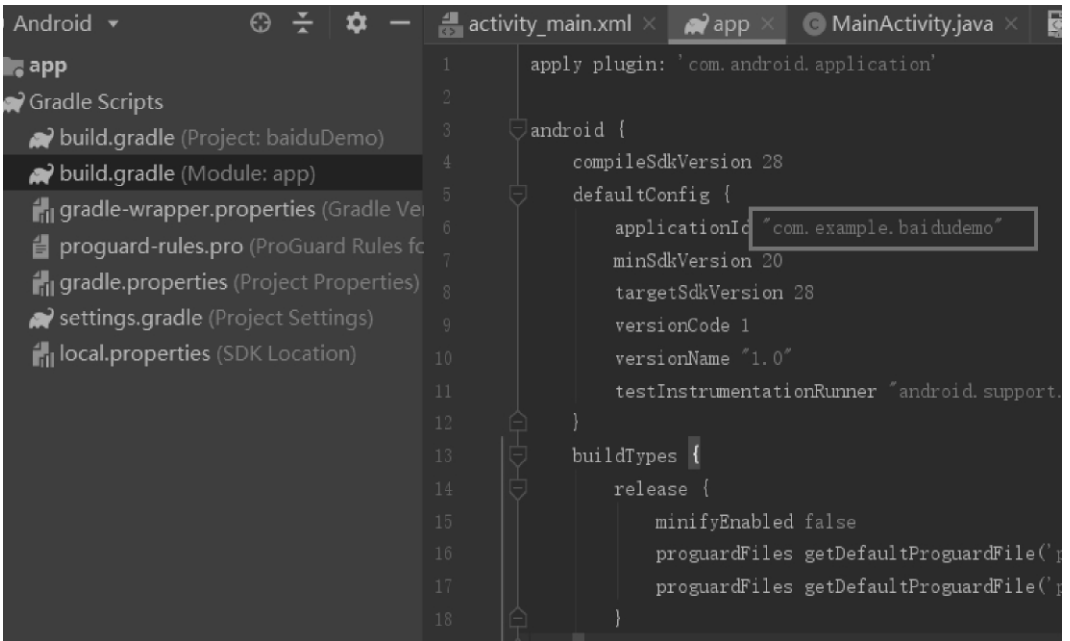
Android ▾

app
Gradle Scripts
build.gradle (Project: baiduDemo)
build.gradle (Module: app)
gradle-wrapper.properties (Gradle Ve
proguard-rules.pro (ProGuard Rules fc
gradle.properties (Project Properties)
settings.gradle (Project Settings)
local.properties (SDK Location)

activity_main.xml × app × MainActivity.java ×

1 apply plugin: 'com.android.application'
2
3 android {
4 compileSdkVersion 28
5 defaultConfig {
6 applicationId "com.example.baidudemo"
7 minSdkVersion 20
8 targetSdkVersion 28
9 versionCode 1
10 versionName "1.0"
11 testInstrumentationRunner "android.support.
12 }
13 buildTypes {
14 release {
15 minifyEnabled false
16 proguardFiles getDefaultProguardFile('p
17 proguardFiles getDefaultProguardFile('p
18 }